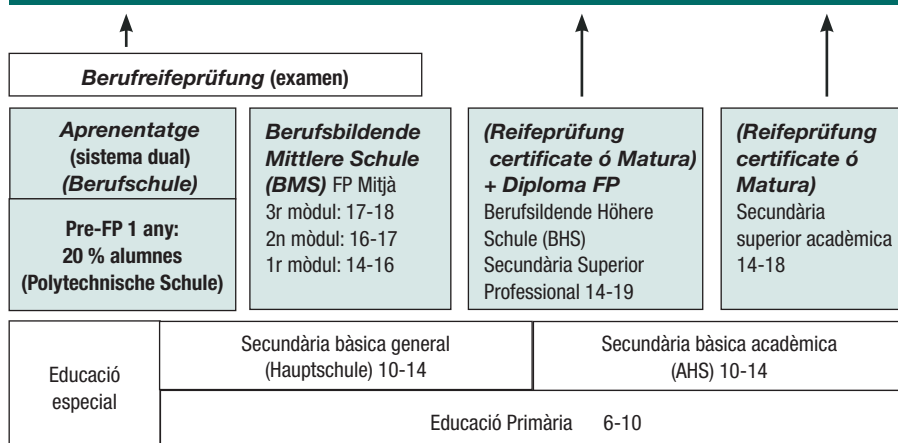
Berufreifeprüfung (examen)

Aprenentatge (sistema dual) (Berufschule)

Pre-FP 1 any: 20 % alumnes (Polytechnische Schule)

Berufsbildende Mittlere Schule (BMS) FP Mitjà
3r mòdul: 17-18
2n mòdul: 16-17
1r mòdul: 14-16

(Reifeprüfung certificate ó Matura) + Diploma FP
Berufsildende Höhere Schule (BHS)
Secundària Superior Professional 14-19

(Reifeprüfung certificate ó Matura)
Secundària superior acadèmica 14-18

Educació especial

Secundària bàsica general (Hauptschule) 10-14

Secundària bàsica acadèmica (AHS) 10-14

Educació Primària 6-10